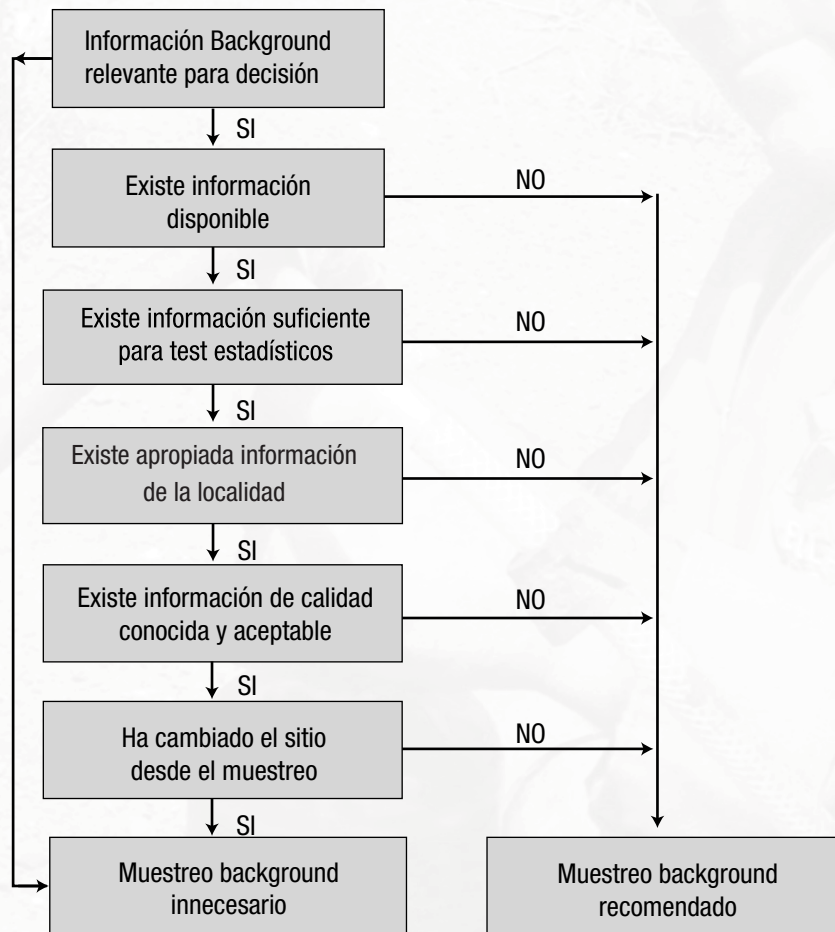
Información Background relevante para decisión

SI

Existe información disponible

NO

SI

Existe información suficiente para test estadísticos

NO

SI

Existe apropiada información de la localidad

NO

SI

Existe información de calidad conocida y aceptable

NO

SI

Ha cambiado el sitio desde el muestreo

NO

SI

Muestreo background innecesario

Muestreo background recomendado